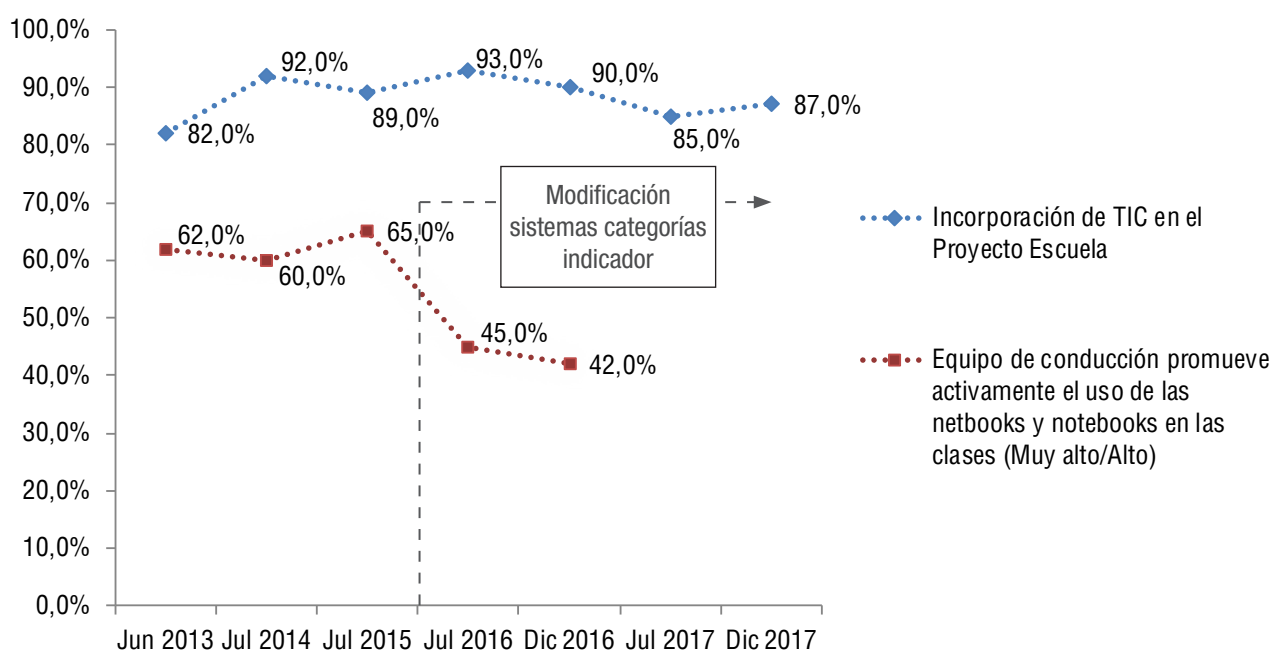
100,0%
90,0%
80,0%
70,0%
60,0%
50,0%
40,0%
30,0%
20,0%
10,0%
0,0%

82,0%
92,0%
89,0%
93,0%
90,0%
85,0%
87,0%

62,0%
60,0%
65,0%
45,0%
42,0%

Modificación sistemas categorías indicador

Jun 2013 Jul 2014 Jul 2015 Jul 2016 Dic 2016 Jul 2017 Dic 2017

Incorporación de TIC en el Proyecto Escuela

Equipo de conducción promueve activamente el uso de las netbooks y notebooks en las clases (Muy alto/Alto)